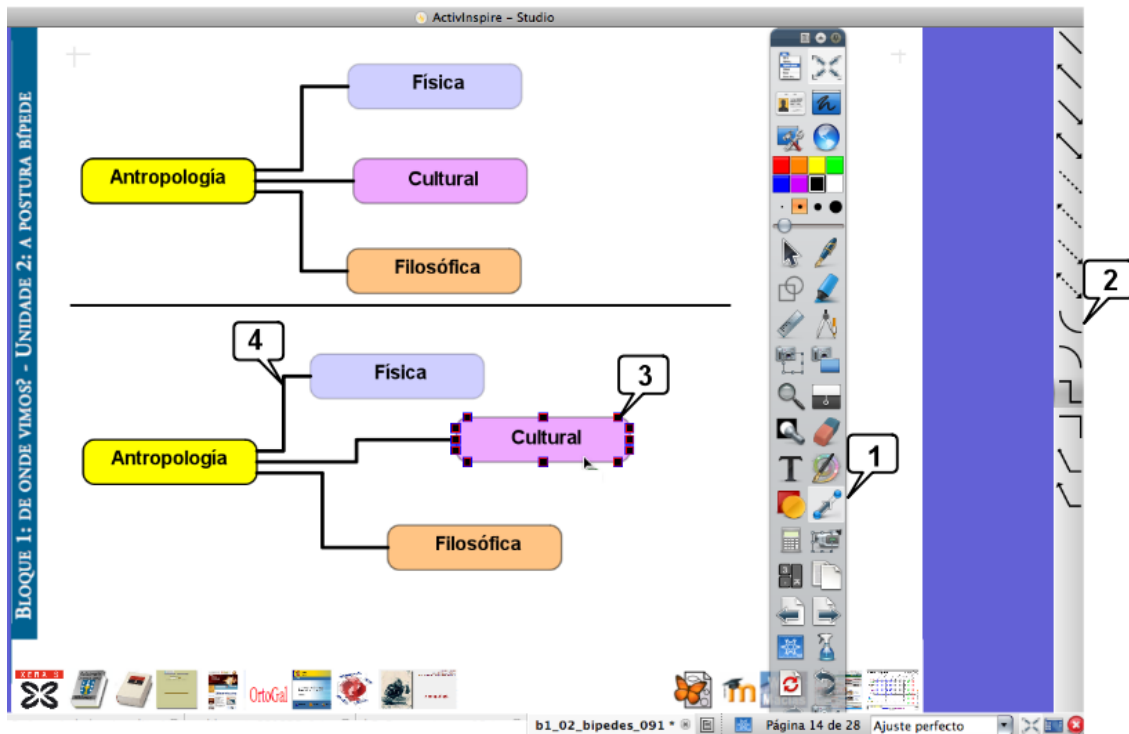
ActivInspire - Studio

Bloque 1: de onde vimos? - Unidade 2: a postura bípede

Física

Antropología

Cultural

Filosófica

4

Física

3

Antropología

Cultural

Filosófica

1

2

T

OrtoGal

b1_02_bipedes_091 *

Página 14 de 28

Ajuste perfecto